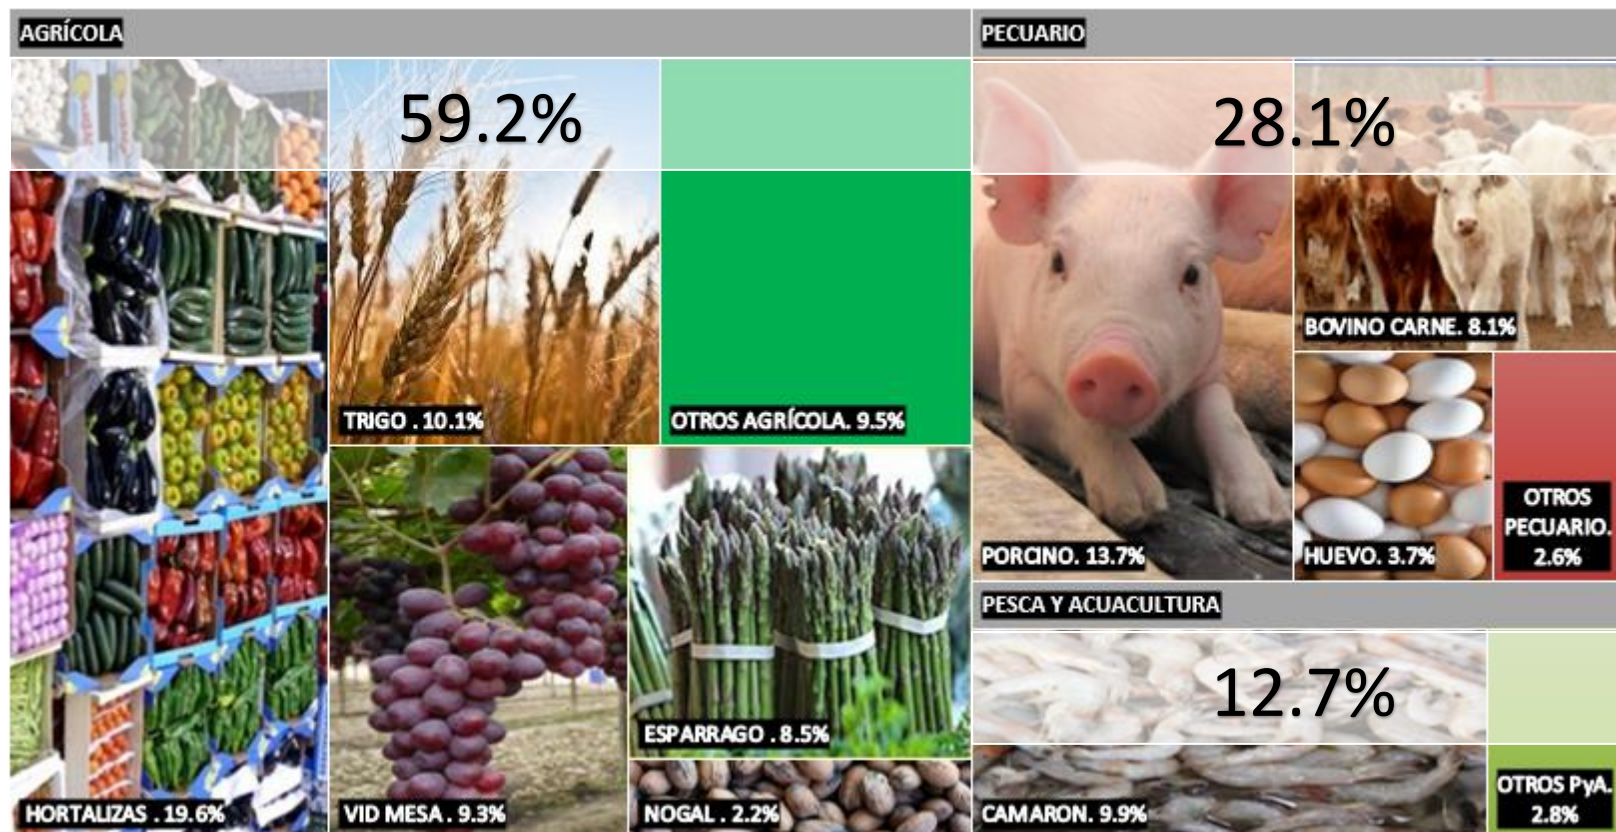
AGRÍCOLA

59.2%

TRIGO . 10.1%

OTROS AGRÍCOLA. 9.5%

HORTALIZAS . 19.6%

VID MESA . 9.3%

ESPARRAGO . 8.5%

NOGAL . 2.2%

PECUARIO

28.1%

BOVINO CARNE. 8.1%

PORCINO. 13.7%

HUEVO. 3.7%

OTROS PECUARIO. 2.6%

PESCA Y ACUACULTURA

12.7%

CAMARON. 9.9%

OTROS PyA. 2.8%